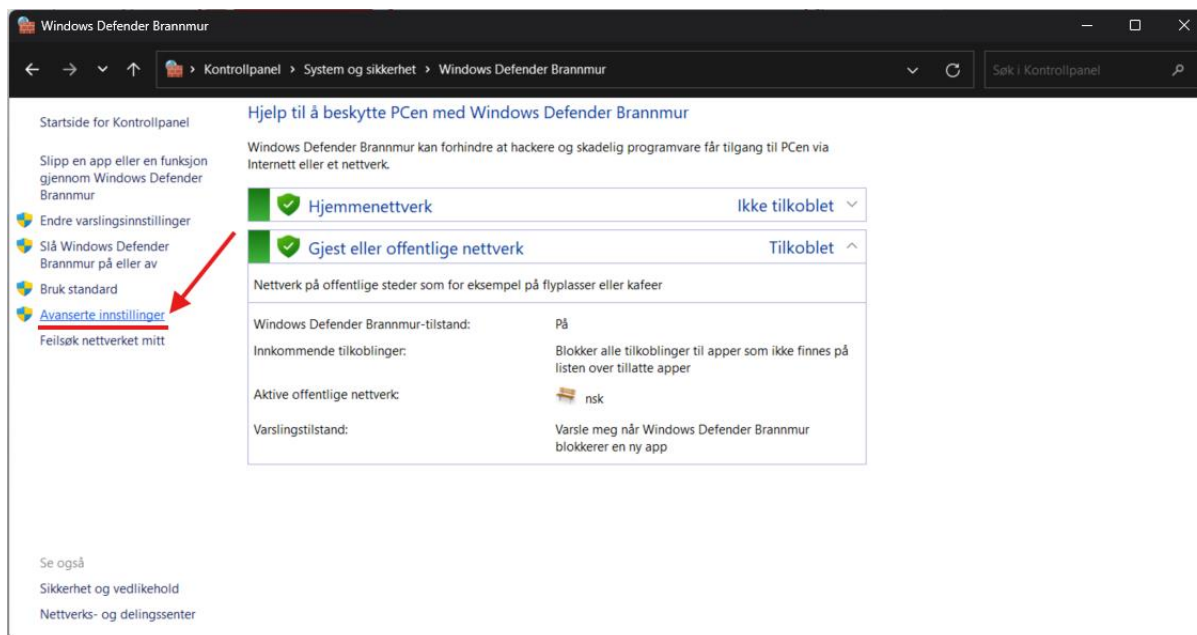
Windows Defender Brannmur

› Kontrollpanel › System og sikkerhet › Windows Defender Brannmur

Søk i Kontrollpanel

Startside for Kontrollpanel

Slipp en app eller en funksjon gjennom Windows Defender Brannmur

Endre varslingsinnstillinger

Slå Windows Defender Brannmur på eller av

Bruk standard

Avanserte innstillinger

Feilsøk nettverket mitt

Se også

Sikkerhet og vedlikehold

Nettverks- og delingssenter

Hjelp til å beskytte PCen med Windows Defender Brannmur

Windows Defender Brannmur kan forhindre at hackere og skadelig programvare får tilgang til PCen via Internett eller et nettverk.

Hjemmenettverk | Ikke tilkoblet

Gjest eller offentlige nettverk | Tilkoblet

Nettverk på offentlige steder som for eksempel på flyplasser eller kafeer

| | |
|---|---|
| Windows Defender Brannmur-tilstand: | På |
| Innkommende tilkoblinger: | Blokker alle tilkoblinger til apper som ikke finnes på listen over tillatte apper |
| Aktive offentlige nettverk: | nsk |
| Varslingstilstand: | Varsle meg når Windows Defender Brannmur blokkerer en ny app |